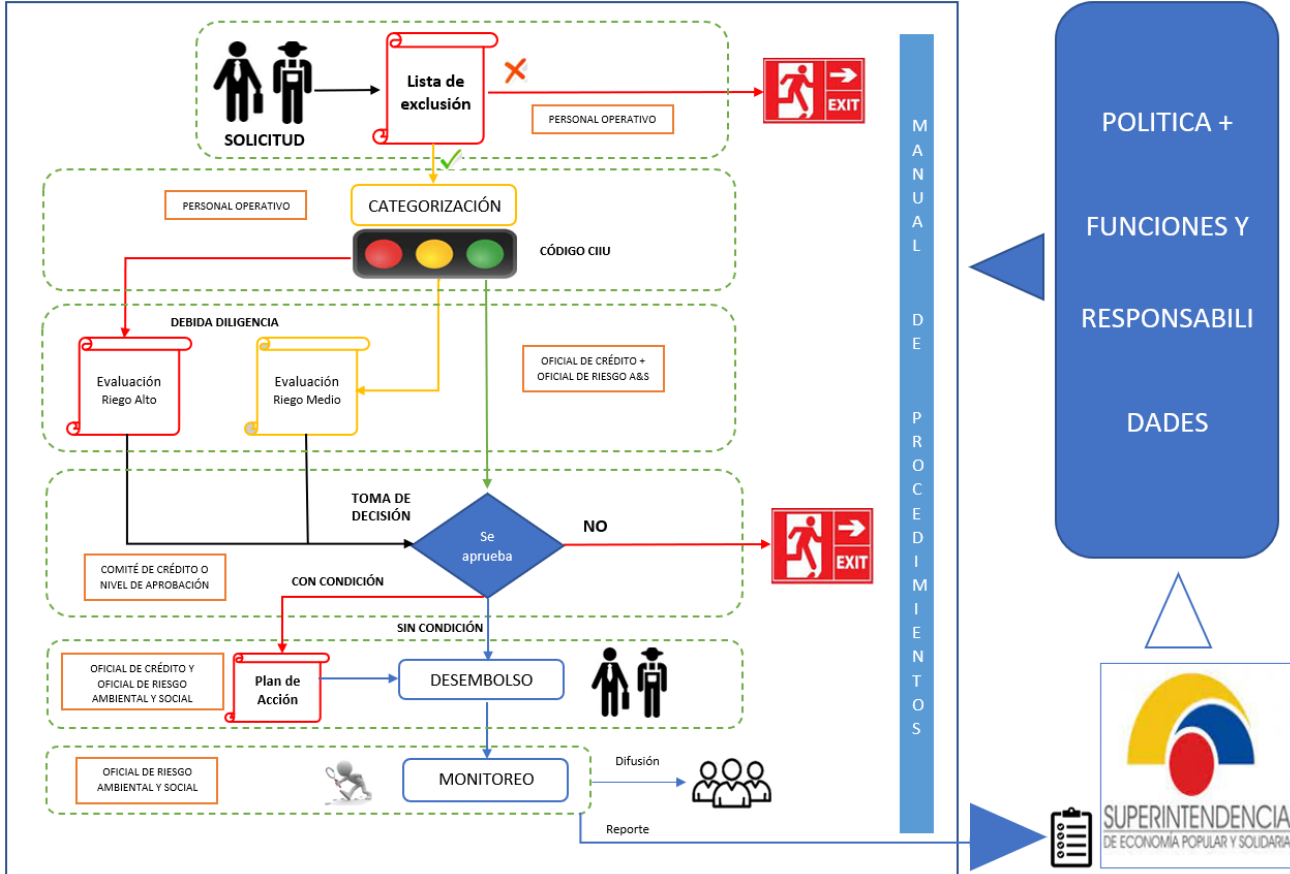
SOLICITUD

Lista de exclusión

EXIT

PERSONAL OPERATIVO

PERSONAL OPERATIVO

CATEGORIZACIÓN

CÓDIGO CIIU

DEBIDA DILIGENCIA

Evaluación Riego Alto

Evaluación Riego Medio

OFICIAL DE CRÉDITO + OFICIAL DE RIESGO A&S

TOMA DE DECISIÓN

Se aprueba

NO

EXIT

COMITÉ DE CRÉDITO O NIVEL DE APROBACIÓN

CON CONDICIÓN

SIN CONDICIÓN

OFICIAL DE CRÉDITO Y OFICIAL DE RIESGO AMBIENTAL Y SOCIAL

Plan de Acción

DESEMBOLSO

OFICIAL DE RIESGO AMBIENTAL Y SOCIAL

MONITOREO

Difusión

Reporte

MANUAL DE PROCEDIMIENTOS

POLITICA +

FUNCIONES Y

RESPONSABILI

DADES

SUPERINTENDENCIA DE ECONOMÍA POPULAR Y SOLIDARIA